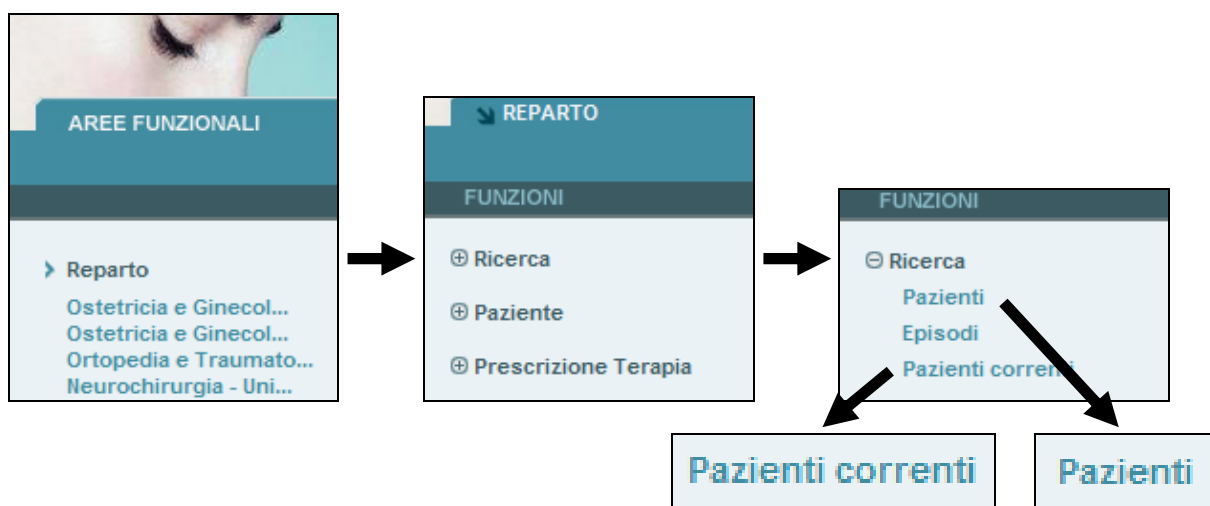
AREE FUNZIONALI

Reparto
Ostetricia e Ginecol...
Ostetricia e Ginecol...
Ortopedia e Traumato...
Neurochirurgia - Uni...

REPARTO

FUNZIONI

⊕ Ricerca
⊕ Paziente
⊕ Prescrizione Terapia

FUNZIONI

⊖ Ricerca
Pazienti
Episodi
Pazienti correnti

Pazienti correnti

Pazienti